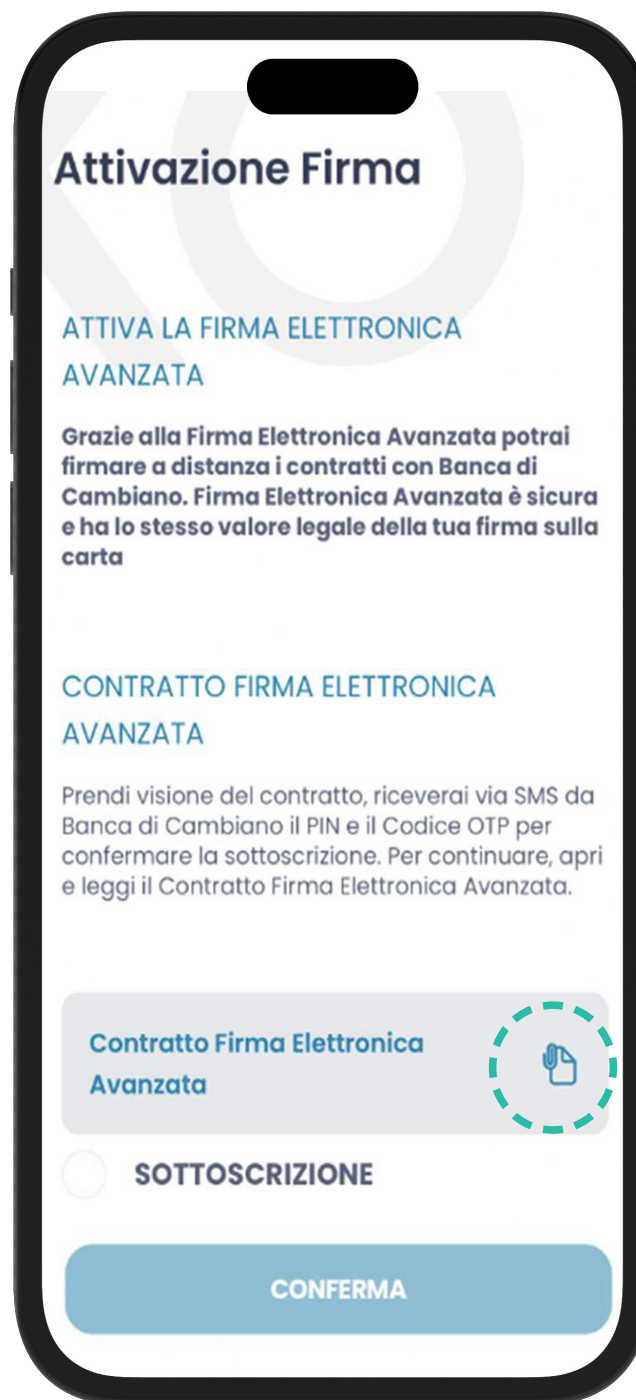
Attivazione Firma

ATTIVA LA FIRMA ELETTRONICA AVANZATA

Grazie alla Firma Elettronica Avanzata potrai firmare a distanza i contratti con Banca di Cambiano. Firma Elettronica Avanzata è sicura e ha lo stesso valore legale della tua firma sulla carta

CONTRATTO FIRMA ELETTRONICA AVANZATA

Prendi visione del contratto, riceverai via SMS da Banca di Cambiano il PIN e il Codice OTP per confermare la sottoscrizione. Per continuare, apri e leggi il Contratto Firma Elettronica Avanzata.

Contratto Firma Elettronica Avanzata

SOTTOSCRIZIONE

CONFERMA